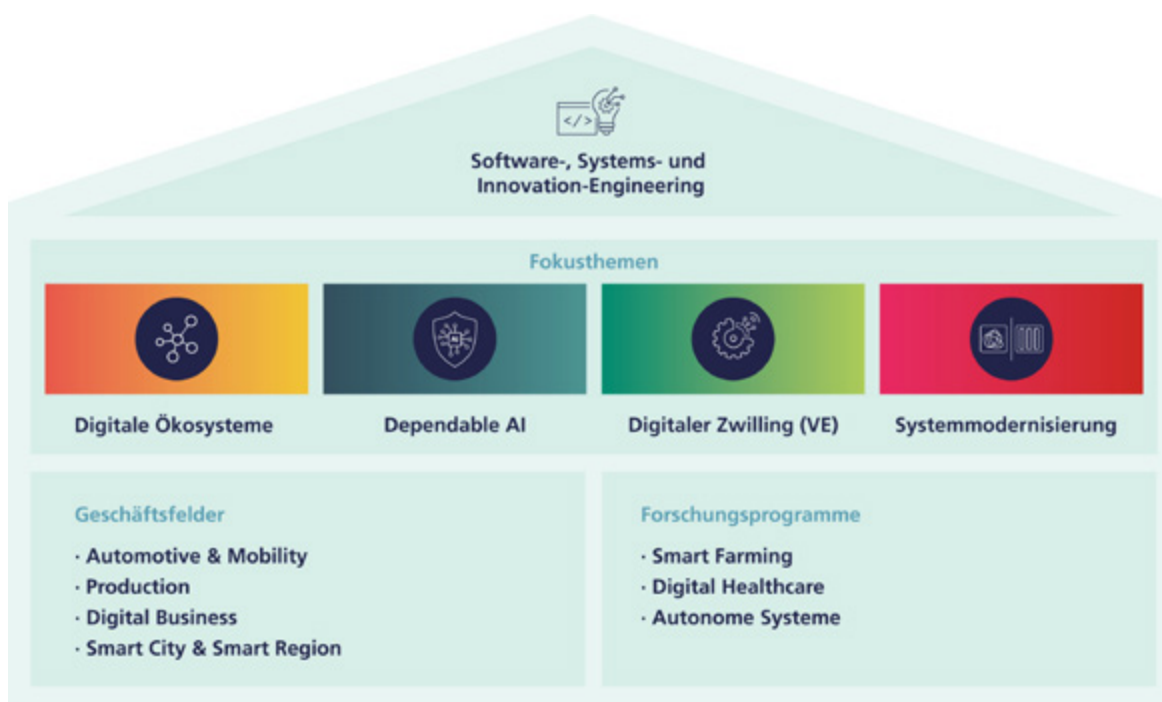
Software-, Systems- und Innovation-Engineering

Fokusthemen

Digitale Ökosysteme

Dependable AI

Digitaler Zwilling (VE)

Systemmodernisierung

Geschäftsfelder
· Automotive & Mobility
· Production
· Digital Business
· Smart City & Smart Region

Forschungsprogramme
· Smart Farming
· Digital Healthcare
· Autonome Systeme